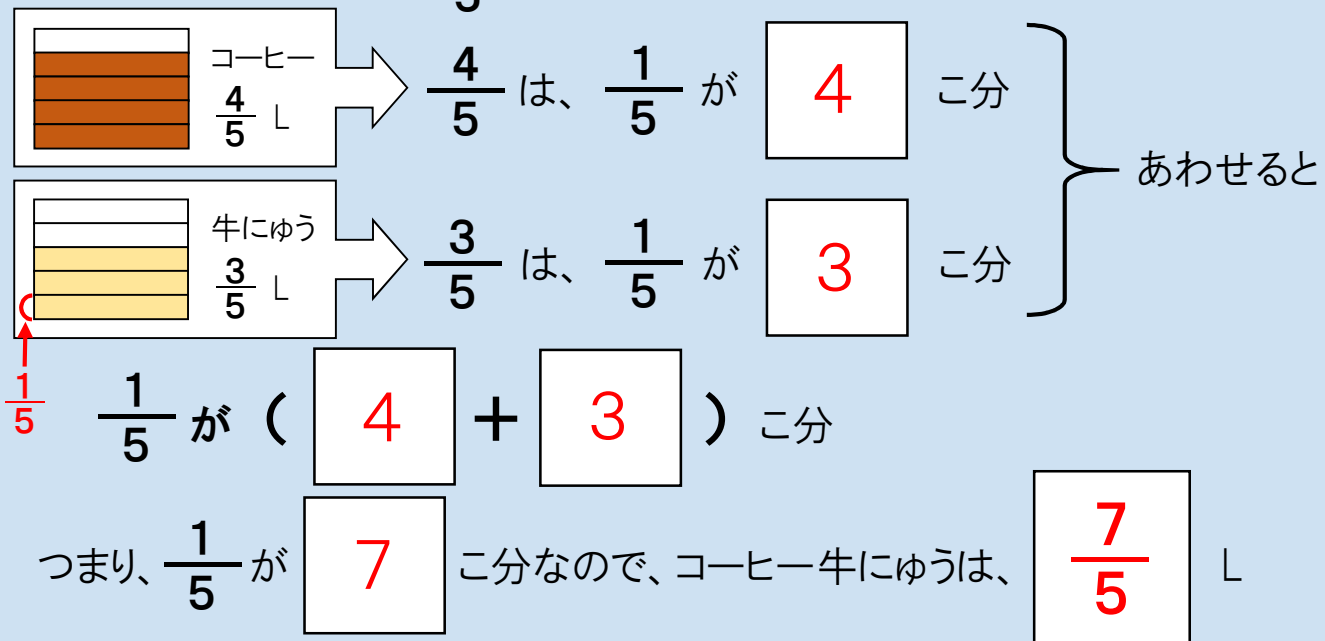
コーヒー $\frac{4}{5}$ L

$\frac{4}{5}$ は、$\frac{1}{5}$ が 4 こ分

牛にゅう $\frac{3}{5}$ L

$\frac{3}{5}$ は、$\frac{1}{5}$ が 3 こ分

あわせると

$\frac{1}{5}$

$\frac{1}{5}$ が（ 4 + 3 ）こ分

つまり、$\frac{1}{5}$ が 7 こ分なので、コーヒー牛にゅうは、$\frac{7}{5}$ L